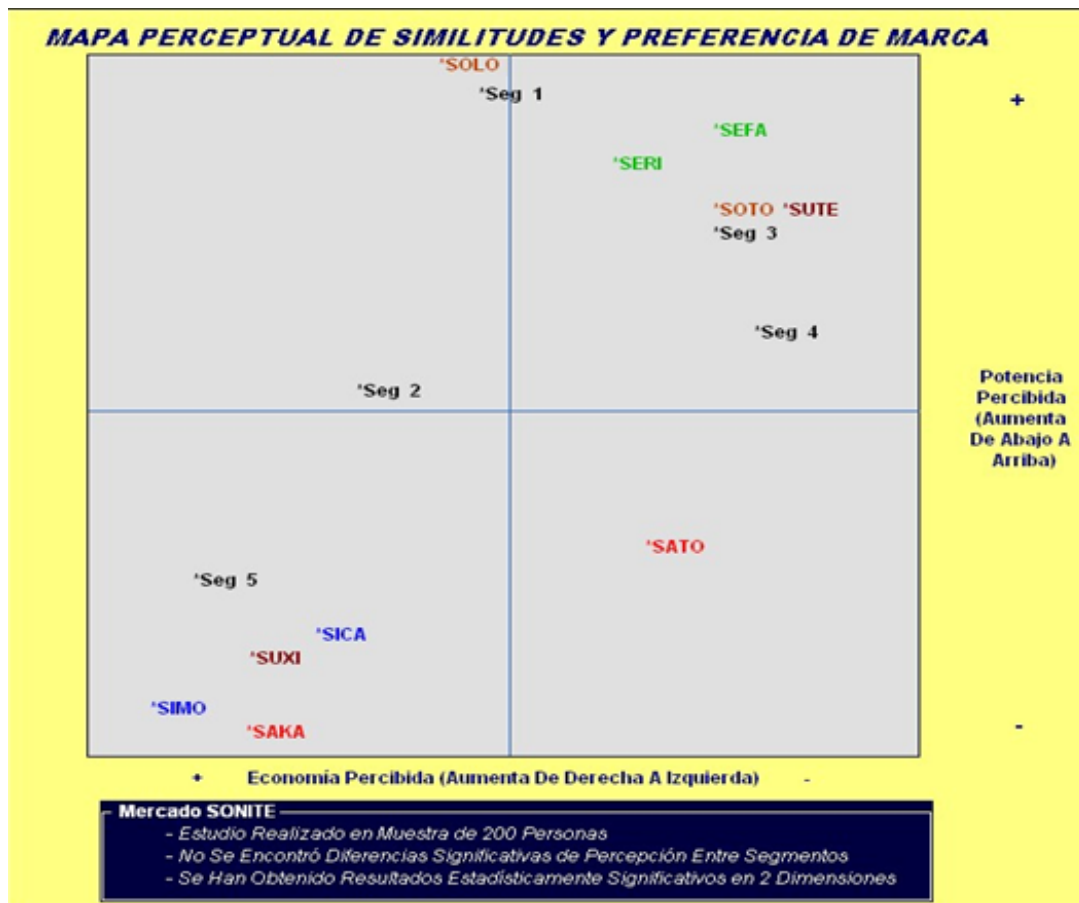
MAPA PERCEPTUAL DE SIMILITUDES Y PREFERENCIA DE MARCA

*SOLO
*Seg 1
*SEFA
*SERI
*SOTO *SUTE
*Seg 3
*Seg 4
*Seg 2
*SATO
*Seg 5
*SICA
*SUXI
*SIMO
*SAKA

+
Potencia Percibida (Aumenta De Abajo A Arriba)
-

+ Economía Percibida (Aumenta De Derecha A Izquierda) -

Mercado SONITE
- Estudio Realizado en Muestra de 200 Personas
- No Se Encontró Diferencias Significativas de Percepción Entre Segmentos
- Se Han Obtenido Resultados Estadísticamente Significativos en 2 Dimensiones